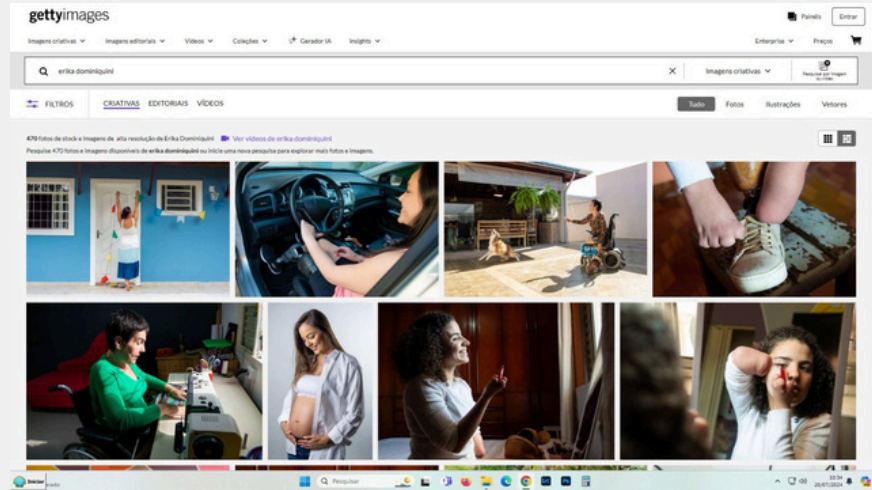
gettyimages

Painéis Entrar

Imagens criativas Imagens editoriais Vídeos Coleções Gerador IA Insights Enterprise Preços

erika dominiquini

Imagens criativas

Pesquisar por imagem ou vídeo

FILTROS CRIATIVAS EDITORIAIS VÍDEOS Tudo Fotos Ilustrações Vetores

470 fotos de stock e imagens de alta resolução de Erika Dominiquini Ver vídeos de erika dominiquini

Pesquise 470 fotos e imagens disponíveis de erika dominiquini ou inicie uma nova pesquisa para explorar mais fotos e imagens.

Iniciar

Pesquisar

10:54
20/07/2024